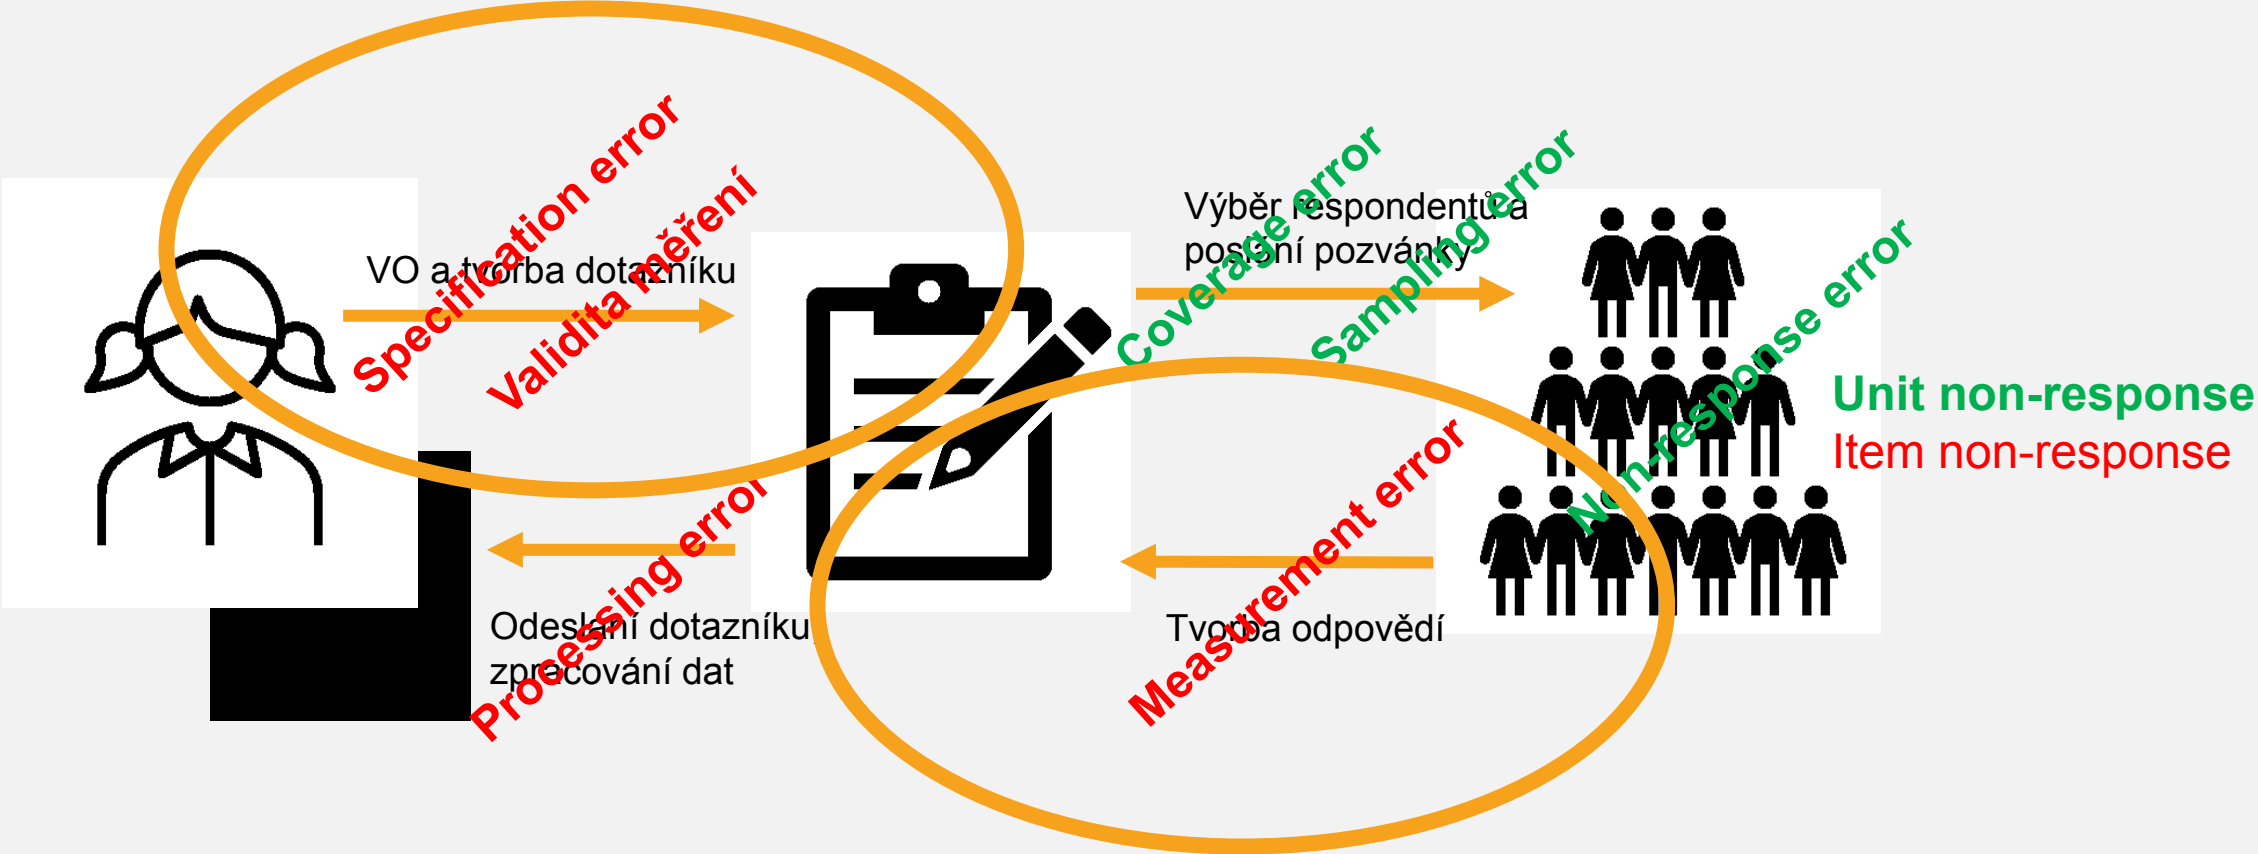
VO a tvorba dotazníku

Specification error

Validita měření

Výběr respondentů a poslání pozvánky

Coverage error

Sampling error

Non-response error

Unit non-response

Item non-response

Odeslání dotazníku zpracování dat

Processing error

Tvorba odpovědí

Measurement error